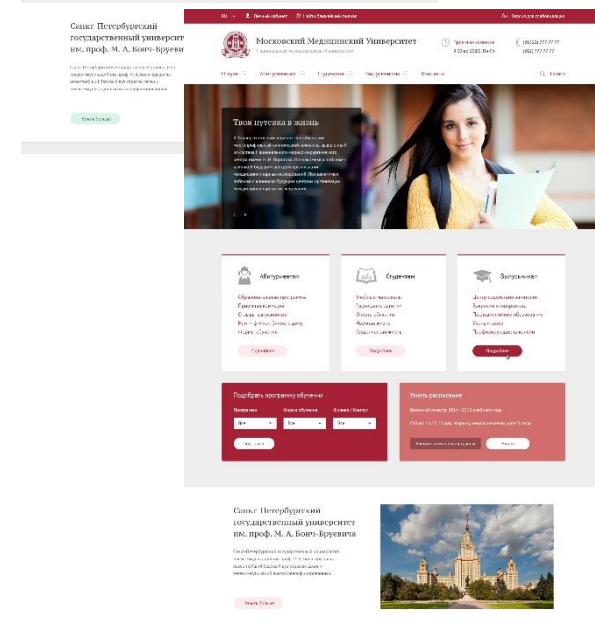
Санкт Петербургский государственный университет им. проф. М. А. Бонч-Бруевич

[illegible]

RU | Личный кабинет | Сайт дистанционного обучения

Московский Медицинский Университет

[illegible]

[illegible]

Твоя путевка в жизнь

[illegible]

Абитуриентам

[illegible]

Подробнее

Студентам

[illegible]

Подробнее

Выпускникам

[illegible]

Подробнее

Подобрать программу обучения

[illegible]

Узнать расписание

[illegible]

Санкт Петербургский государственный университет им. проф. М. А. Бонч-Бруевича

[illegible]

Узнать больше